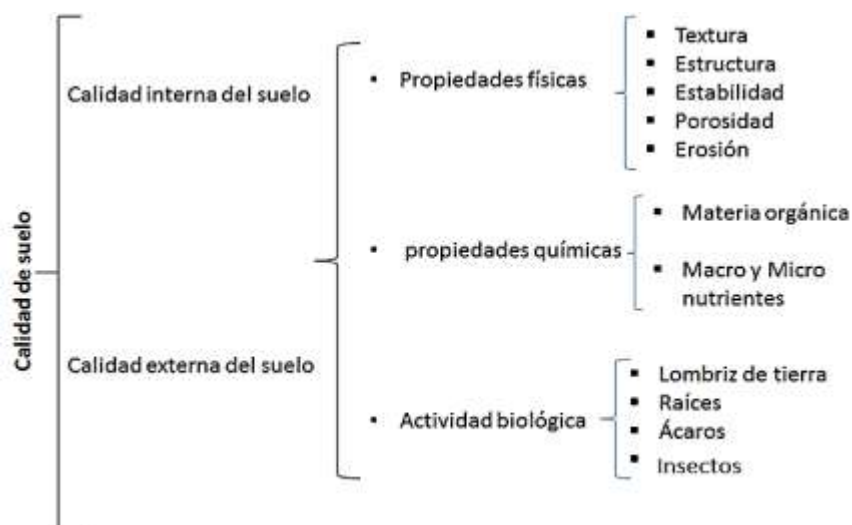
Calidad de suelo

Calidad interna del suelo

Calidad externa del suelo

• Propiedades físicas
- Textura
- Estructura
- Estabilidad
- Porosidad
- Erosión

• propiedades químicas
- Materia orgánica
- Macro y Micro nutrientes

• Actividad biológica
- Lombriz de tierra
- Raíces
- Ácaros
- Insectos